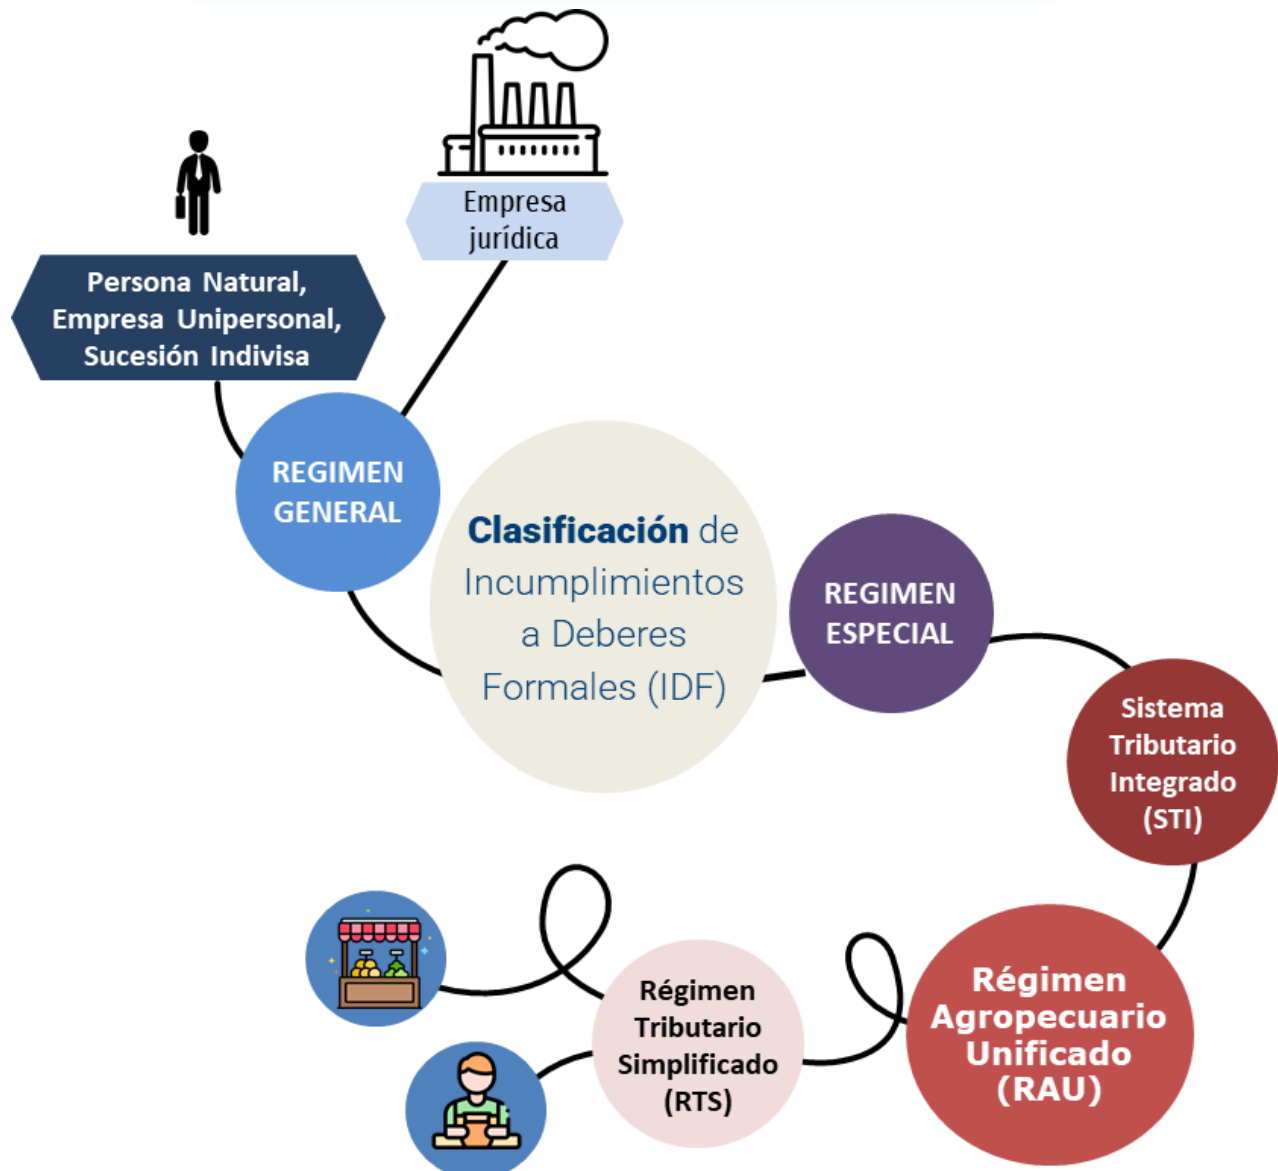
Empresa jurídica

Persona Natural, Empresa Unipersonal, Sucesión Indivisa

REGIMEN GENERAL

Clasificación de Incumplimientos a Deberes Formales (IDF)

REGIMEN ESPECIAL

Sistema Tributario Integrado (STI)

Régimen Agropecuario Unificado (RAU)

Régimen Tributario Simplificado (RTS)